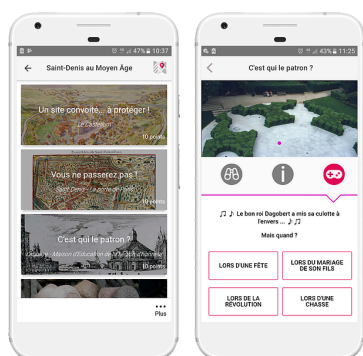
47% 10:37

Saint-Denis au Moyen Âge

Un site convoité... à protéger !

Le Castellum

10 points

Vous ne passerez pas !

Saint-Denis – Le porte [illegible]

10 points

C'est qui le patron ?

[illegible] Maison d'éducation de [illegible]

10 points

Plus

43% 11:25

C'est qui le patron ?

♫ ♪ Le bon roi Dagobert a mis sa culotte à l'envers ... ♪ ♫

Mais quand ?

LORS D'UNE FÊTE

LORS DU MARIAGE DE SON FILS

LORS DE LA RÉVOLUTION

LORS D'UNE CHASSE